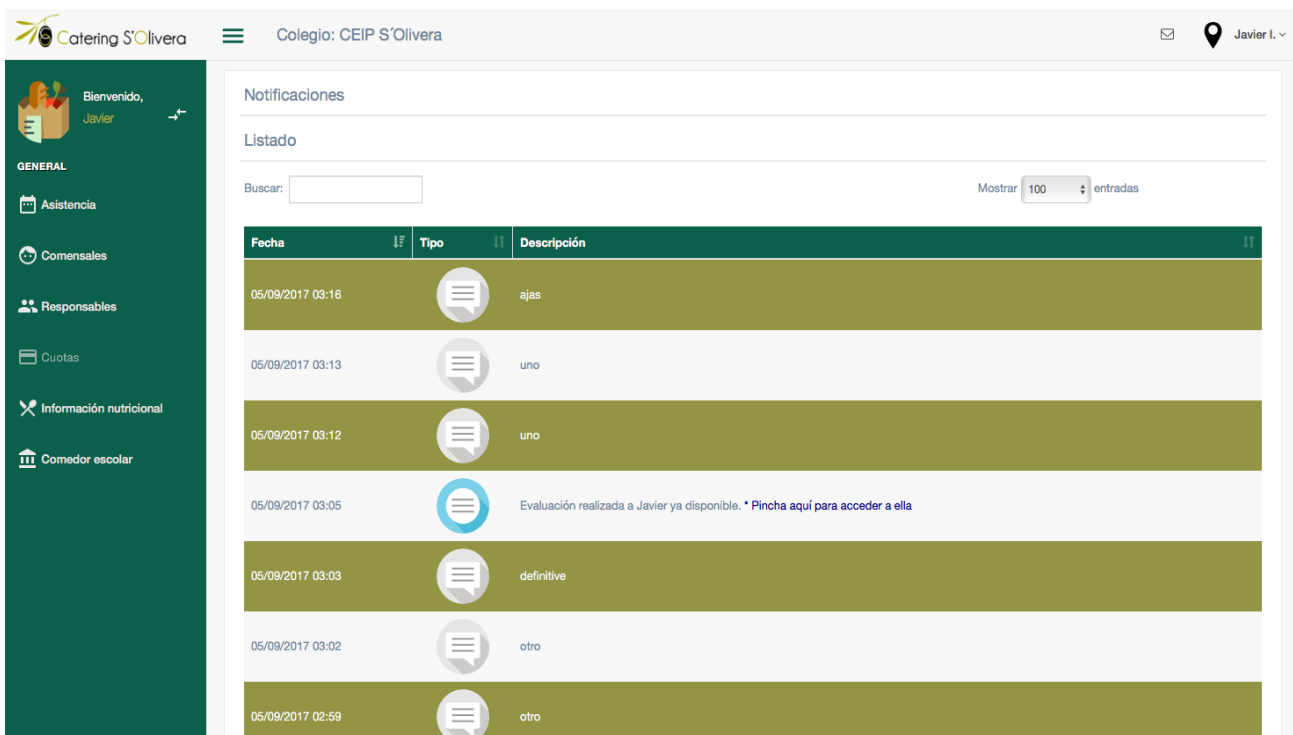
Catering S´Olivera

Colegio: CEIP S´Olivera

Javier I.

Bienvenido,
Javier

GENERAL

Asistencia

Comensales

Responsables

Cuotas

Información nutricional

Comedor escolar

Notificaciones

Listado

Buscar:

Mostrar 100 entradas

| Fecha | Tipo | Descripción |
|---|---|---|
| 05/09/2017 03:16 | | ajas |
| 05/09/2017 03:13 | | uno |
| 05/09/2017 03:12 | | uno |
| 05/09/2017 03:05 | | Evaluación realizada a Javier ya disponible. * Pincha aquí para acceder a ella |
| 05/09/2017 03:03 | | definitive |
| 05/09/2017 03:02 | | otro |
| 05/09/2017 02:59 | | otro |